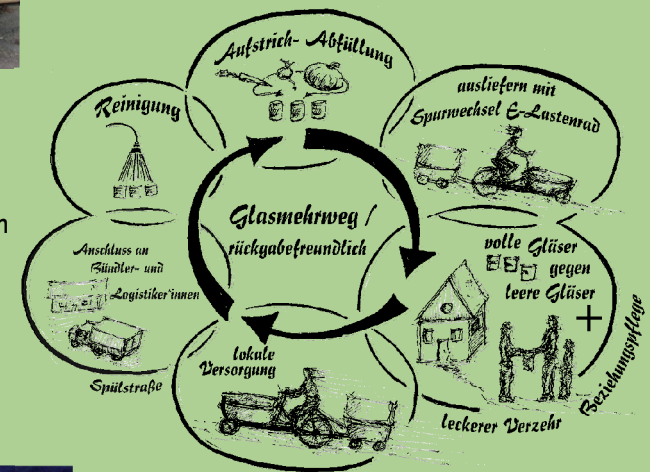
Aufstrich- Abfüllung

Reinigung

ausliefern mit Spurwechsel E-Lastenrad

Glasmehrweg / rückgabefreundlich

Anschluss an Bündler- und Logistiker\*innen

volle Gläser gegen leere Gläser

+

Beziehungspflege

lokale Versorgung

Spülstraße

leckerer Verzehr

n